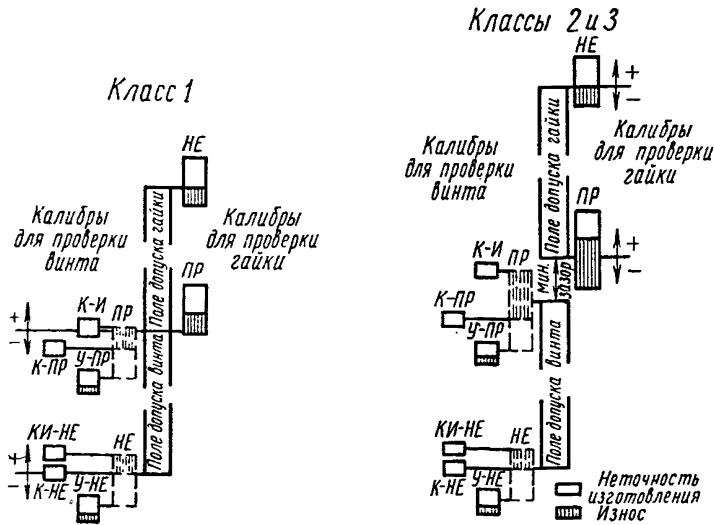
Класс 1

НЕ

Калибры для проверки винта

Поле допуска гайки

Калибры для проверки гайки

ПР

К-И

ПР

+

−

К-ПР

У-ПР

Поле допуска винта

КИ-НЕ

НЕ

+

−

К-НЕ

У-НЕ

Классы 2 и 3

НЕ

+

−

Калибры для проверки винта

Поле допуска гайки

Калибры для проверки гайки

ПР

+

−

К-И

ПР

мин. зазор

К-ПР

У-ПР

Поле допуска винта

КИ-НЕ

НЕ

К-НЕ

У-НЕ

Неточность изготовления

Износ